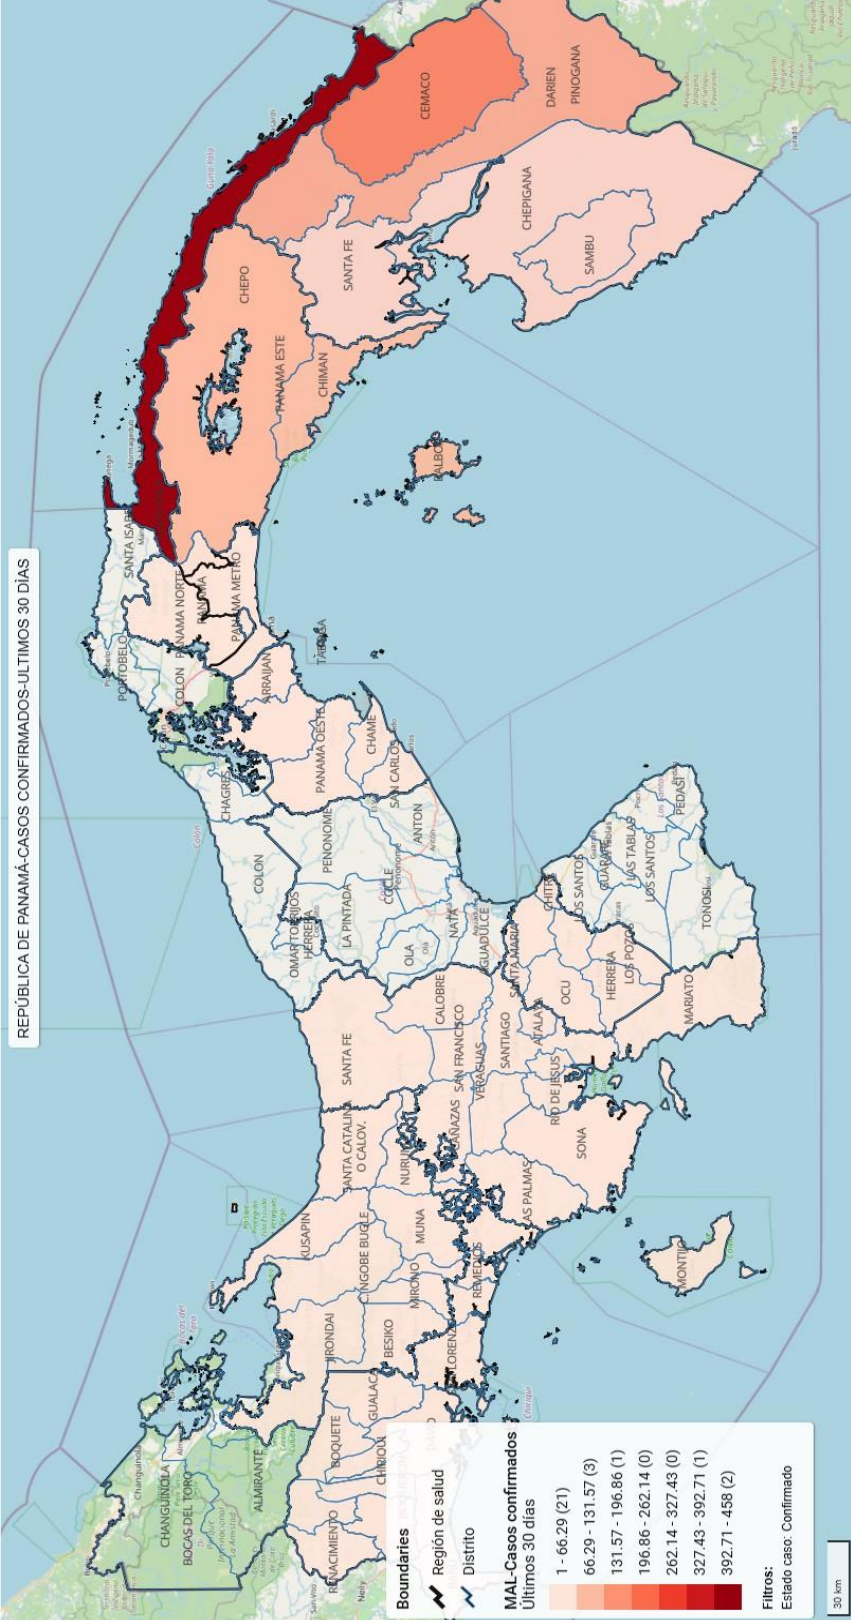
REPÚBLICA DE PANAMÁ-CASOS CONFIRMADOS-ULTIMOS 30 DÍAS

CEMACO
DARIEN
PINOGANA
CHEPIGANA
SAMBU
SANTA FE
CHEPO
PANAMA ESTE
CHIMAN
BALBOA
SANTA ISABEL
PORTOBELO
PANAMA NORTE
PANAMA
PANAMA METRO
TABOGA
COLON
ARRAIJAN
PANAMA OESTE
CHAME
SAN CARLOS
CHAGRES
COLON
PENONOME
ANTON
LA PINTADA
OMAR TORRIJOS HERRERA
COCLE
OLA
NATA
AGUADULCE
CHITRE
LOS SANTOS
GUARARE
LAS TABLAS
LOS SANTOS
PEDASI
TONOSI
SANTA MARIA
OCU
HERRERA
LOS POZOS
MARIATO
CALOBRE
SANTA FE
SAN FRANCISCO
SANTIAGO
ATALAYA
VERAGUAS
CAÑAZAS
RIO DE JESUS
SONA
SANTA CATALINA O CALOV.
NURI
LAS PALMAS
KUSAPIN
NGOBE BUGLE
MUNA
MIRONO
REMEDIOS
MONTIJO
BOCAS DEL TORO
CHANGUINOLA
ALMIRANTE
NURDI
BESIKO
LORENZO
GUALACA
BOQUETE
CHIRIQUI
RENACIMIENTO

Boundaries
Región de salud
Distrito
MAL-Casos confirmados
Últimos 30 días
1 - 66.29 (21)
66.29 - 131.57 (3)
131.57 - 196.86 (1)
196.86 - 262.14 (0)
262.14 - 327.43 (0)
327.43 - 392.71 (1)
392.71 - 458 (2)
Filtros:
Estado caso: Confirmado
30 km